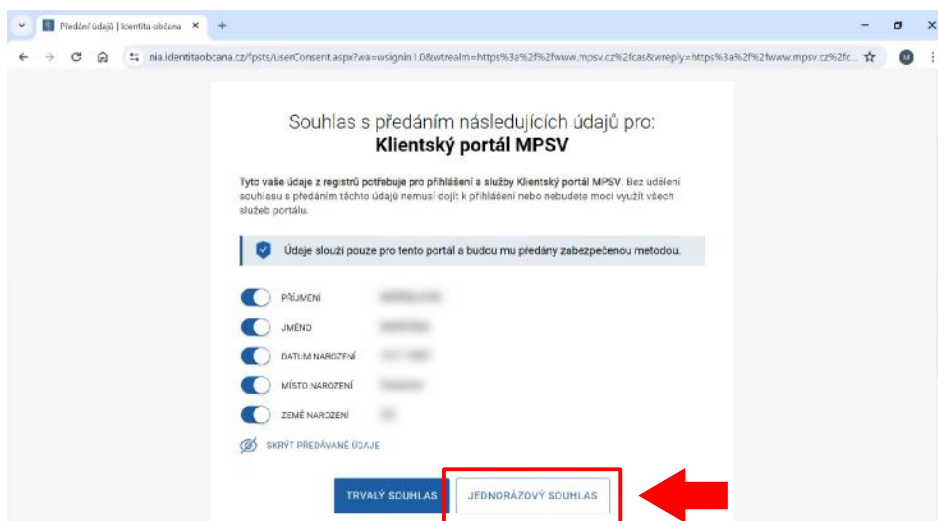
Předání údajů | Identita občana ×
+
nia.identitaobcana.cz/fpsts/UserConsent.aspx?wa=wsignin1.0&wtrealm=https%3a%2f%2fwww.mpsv.cz%2fcas&wreply=https%3a%2f%2fwww.mpsv.cz%2fc...

Souhlas s předáním následujících údajů pro:
Klientský portál MPSV

Tyto vaše údaje z registrů potřebuje pro přihlášení a služby Klientský portál MPSV. Bez udělení souhlasu s předáním těchto údajů nemusí dojít k přihlášení nebo nebudete moci využít všech služeb portálu.

Údaje slouží pouze pro tento portál a budou mu předány zabezpečenou metodou.

PŘÍJMENÍ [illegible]
JMÉNO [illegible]
DATUM NAROZENÍ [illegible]
MÍSTO NAROZENÍ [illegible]
ZEMĚ NAROZENÍ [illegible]

SKRÝT PŘEDÁVANÉ ÚDAJE

TRVALÝ SOUHLAS
JEDNORÁZOVÝ SOUHLAS